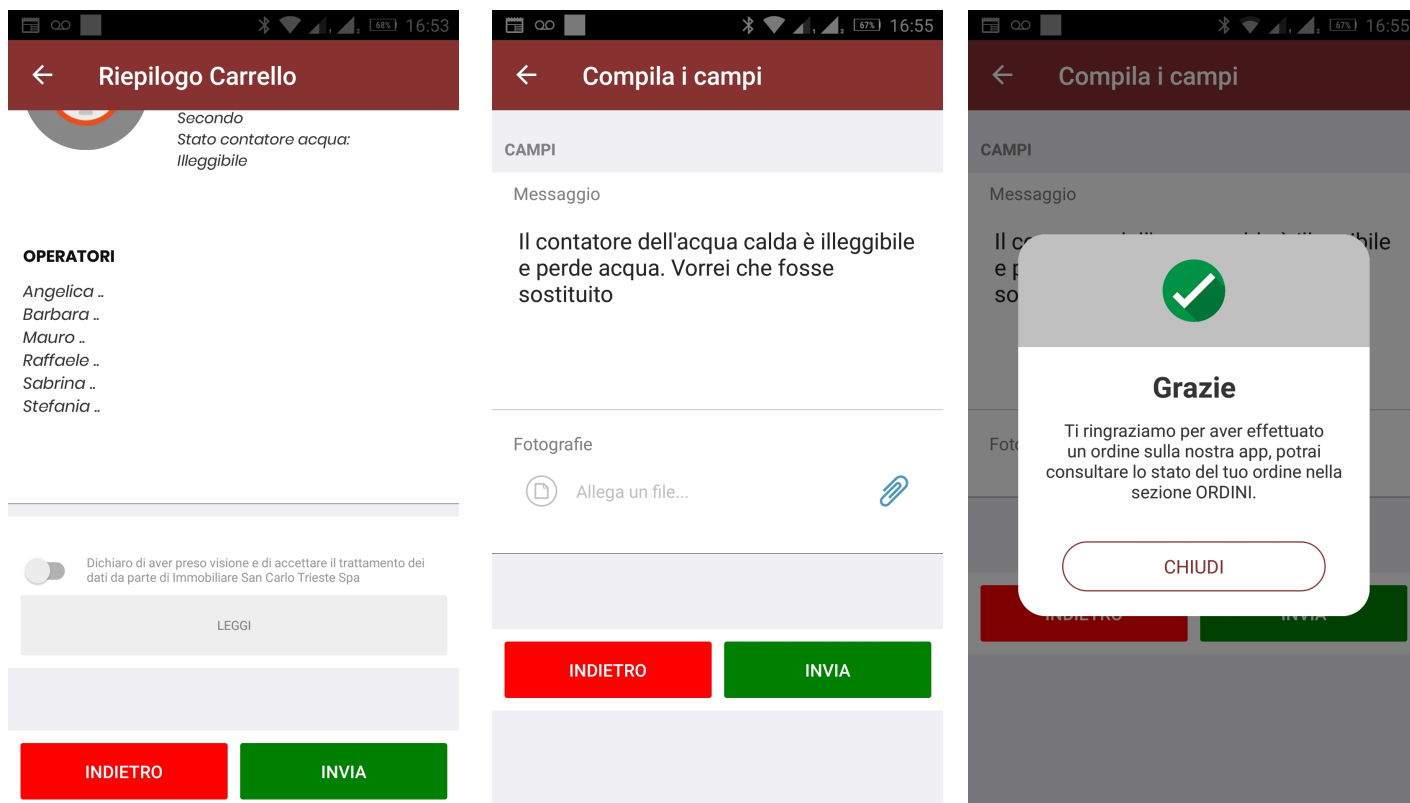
68% 16:53

Riepilogo Carrello

Secondo
Stato contatore acqua:
Illeggibile

OPERATORI
Angelica ..
Barbara ..
Mauro ..
Raffaele ..
Sabrina ..
Stefania ..

Dichiaro di aver preso visione e di accettare il trattamento dei dati da parte di Immobiliare San Carlo Trieste Spa

LEGGI

INDIETRO

INVIA

67% 16:55

Compila i campi

CAMPI

Messaggio

Il contatore dell'acqua calda è illeggibile e perde acqua. Vorrei che fosse sostituito

Fotografie

Allega un file...

INDIETRO

INVIA

67% 16:55

Compila i campi

CAMPI

Messaggio

Il c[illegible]ibile e p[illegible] so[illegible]

Foto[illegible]

Grazie

Ti ringraziamo per aver effettuato un ordine sulla nostra app, potrai consultare lo stato del tuo ordine nella sezione ORDINI.

CHIUDI

INDIETRO

INVIA